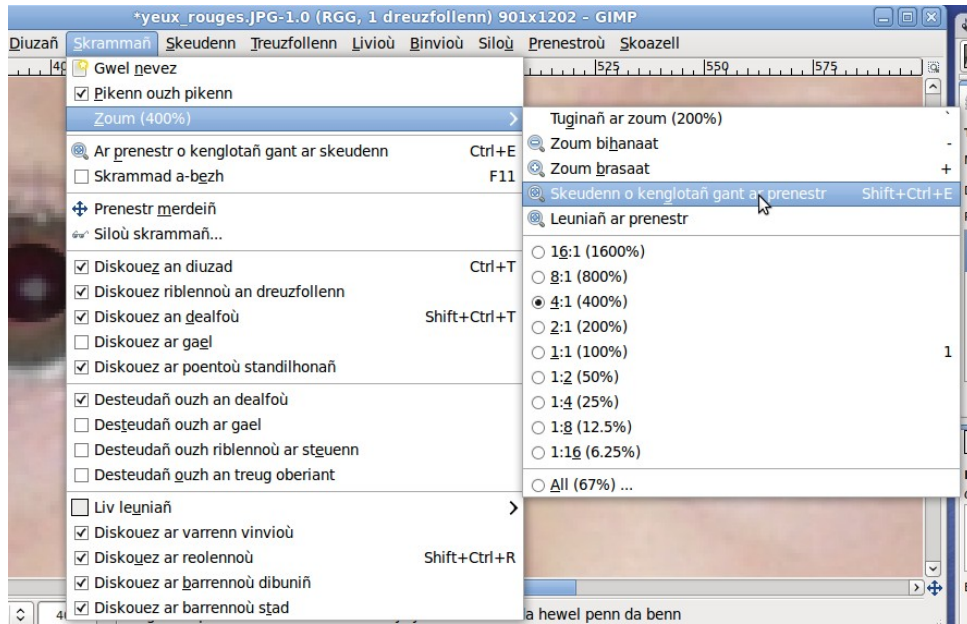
*yeux_rouges.JPG-1.0 (RGG, 1 dreuzfollenn) 901x1202 - GIMP

Diuzañ Skrammañ Skeudenn Treuzfollenn Livioù Binvioù Siloù Prenestroù Skoazell

525 550 575

Gwel nevez
☑ Pikenn ouzh pikenn
Zoum (400%)
Ar prenestr o kenglotañ gant ar skeudenn Ctrl+E
☐ Skrammad a-bezh F11
Prenestr merdeiñ
Siloù skrammañ...
☑ Diskouez an diuzad Ctrl+T
☑ Diskouez riblennoù an dreuzfollenn
☑ Diskouez an dealfoù Shift+Ctrl+T
☐ Diskouez ar gael
☑ Diskouez ar poentoù standilhonañ
☑ Desteudañ ouzh an dealfoù
☐ Desteudañ ouzh ar gael
☐ Desteudañ ouzh riblennoù ar steuenn
☐ Desteudañ ouzh an treug oberiant
☐ Liv leuniañ
☑ Diskouez ar varrenn vinvioù
☑ Diskouez ar reolennoù Shift+Ctrl+R
☑ Diskouez ar barrennoù dibuniñ
☑ Diskouez ar barrennoù stad

Tuginañ ar zoum (200%)
Zoum bihanaat -
Zoum brasaat +
Skeudenn o kenglotañ gant ar prenestr Shift+Ctrl+E
Leuniañ ar prenestr
○ 16:1 (1600%)
○ 8:1 (800%)
◉ 4:1 (400%)
○ 2:1 (200%)
○ 1:1 (100%) 1
○ 1:2 (50%)
○ 1:4 (25%)
○ 1:8 (12.5%)
○ 1:16 (6.25%)
○ All (67%) ...

a hewel penn da benn